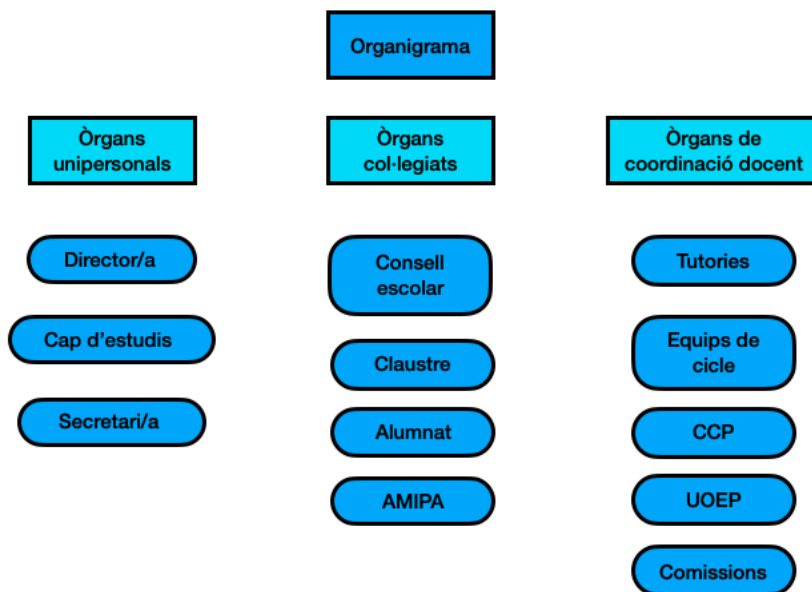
Organigrama

Òrgans unipersonals

Director/a

Cap d'estudis

Secretari/a

Òrgans col·legiats

Consell escolar

Claustre

Alumnat

AMIPA

Òrgans de coordinació docent

Tutories

Equips de cicle

CCP

UOEP

Comissions